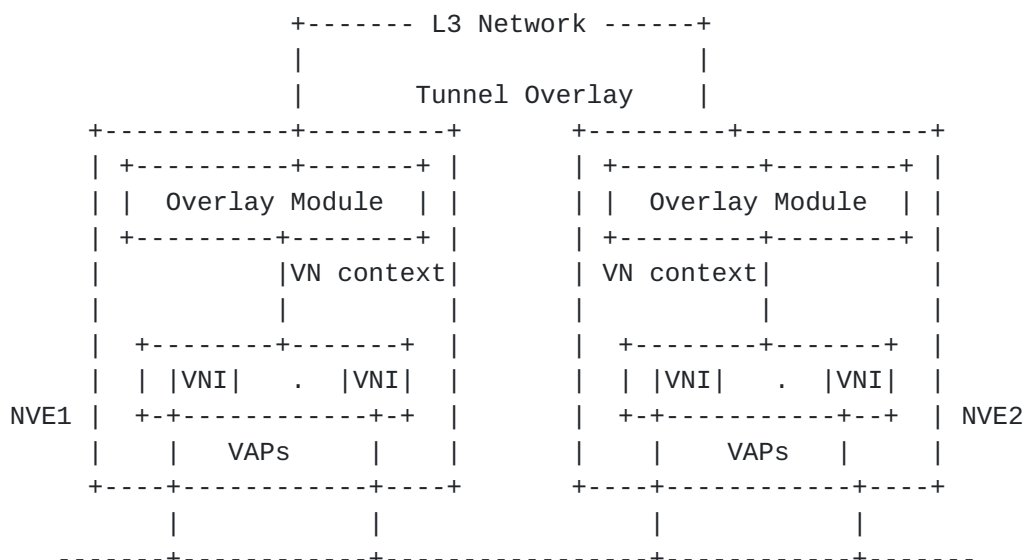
+------- L3 Network ------+
| |
| Tunnel Overlay |
+------------+---------+ +---------+------------+
| +----------+-------+ | | +---------+--------+ |
| | Overlay Module | | | | Overlay Module | |
| +---------+--------+ | | +---------+--------+ |
| |VN context| | VN context| |
| | | | | |
| +--------+-------+ | | +--------+-------+ |
| | |VNI| . |VNI| | | | |VNI| . |VNI| |
NVE1 | +-+------------+-+ | | +-+-----------+--+ | NVE2
| | VAPs | | | | VAPs | |
+----+------------+----+ +----+------------+----+
| | | |
-------+------------+-----------------+------------+-------